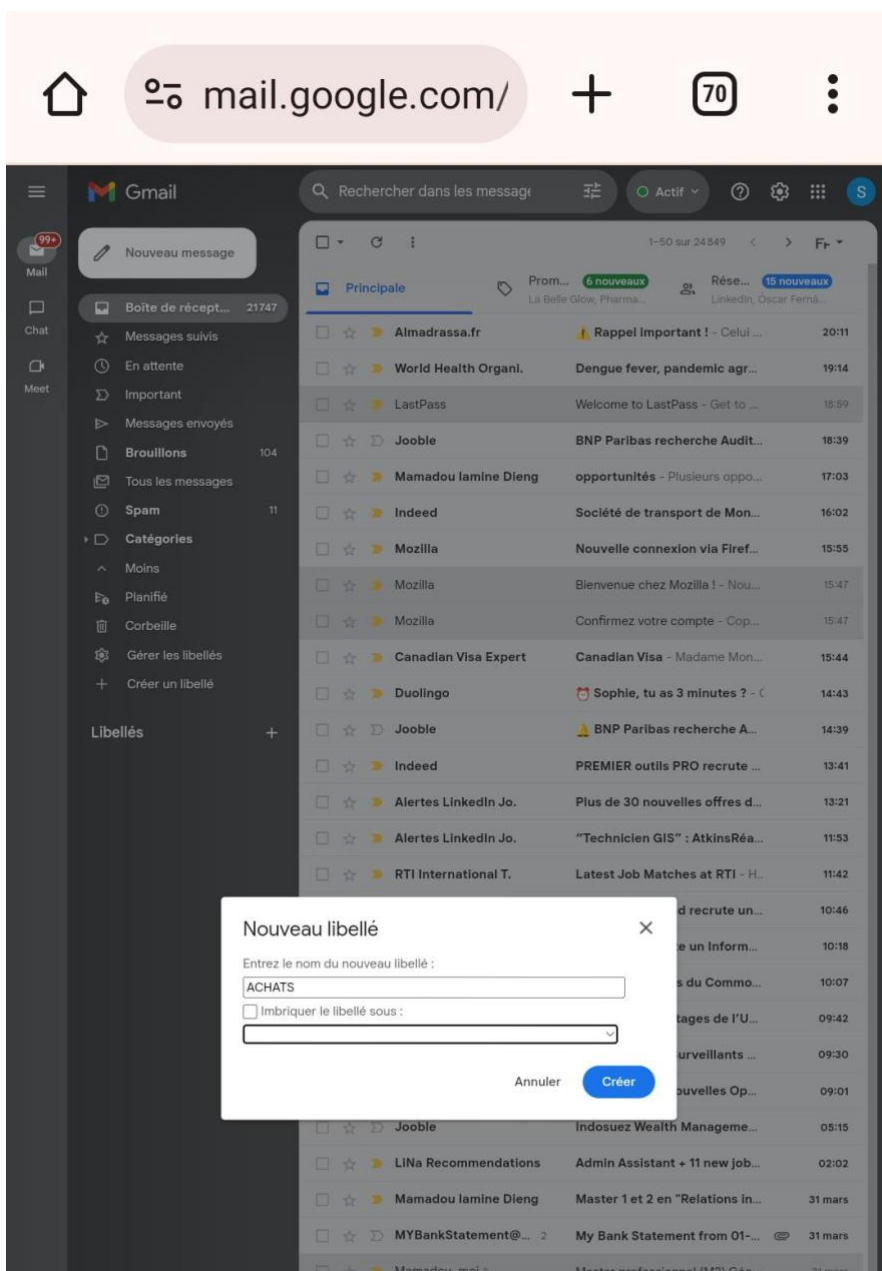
mail.google.com/

70

Gmail

Rechercher dans les message

Actif

S

99+

Mail

Chat

Meet

Nouveau message

Boîte de récept... 21747
Messages suivis
En attente
Important
Messages envoyés
Brouillons 104
Tous les messages
Spam 11
Catégories
Moins
Planifié
Corbeille
Gérer les libellés
Créer un libellé

Libellés +

1–50 sur 24849

Fr

Principale

Prom... 6 nouveaux
La Belle Glow, Pharma...

Rése... 15 nouveaux
LinkedIn, Oscar Ferná...

| | | |
|---|---|---|
| Almadrassa.fr | Rappel important ! - Celui ... | 20:11 |
| World Health Organi. | Dengue fever, pandemic agr... | 19:14 |
| LastPass | Welcome to LastPass - Get to ... | 18:59 |
| Jooble | BNP Paribas recherche Audit... | 18:39 |
| Mamadou lamine Dieng | opportunités - Plusieurs oppo... | 17:03 |
| Indeed | Société de transport de Mon... | 16:02 |
| Mozilla | Nouvelle connexion via Firef... | 15:55 |
| Mozilla | Bienvenue chez Mozilla ! - Nou... | 15:47 |
| Mozilla | Confirmez votre compte - Cop... | 15:47 |
| Canadian Visa Expert | Canadian Visa - Madame Mon... | 15:44 |
| Duolingo | Sophie, tu as 3 minutes ? - ( | 14:43 |
| Jooble | BNP Paribas recherche A... | 14:39 |
| Indeed | PREMIER outils PRO recrute ... | 13:41 |
| Alertes LinkedIn Jo. | Plus de 30 nouvelles offres d... | 13:21 |
| Alertes LinkedIn Jo. | "Technicien GIS" : AtkinsRéa... | 11:53 |
| RTI International T. | Latest Job Matches at RTI - H... | 11:42 |
| | d recrute un... | 10:46 |
| | e un Inform... | 10:18 |
| | s du Commo... | 10:07 |
| | tages de l'U... | 09:42 |
| | urveillants ... | 09:30 |
| | ouvelles Op... | 09:01 |
| Jooble | Indosuez Wealth Manageme... | 05:15 |
| LiNa Recommendations | Admin Assistant + 11 new job... | 02:02 |
| Mamadou lamine Dieng | Master 1 et 2 en "Relations in... | 31 mars |
| MYBankStatement@... 2 | My Bank Statement from 01-... | 31 mars |

Nouveau libellé

Entrez le nom du nouveau libellé :

ACHATS

Imbriquer le libellé sous :

Annuler

Créer